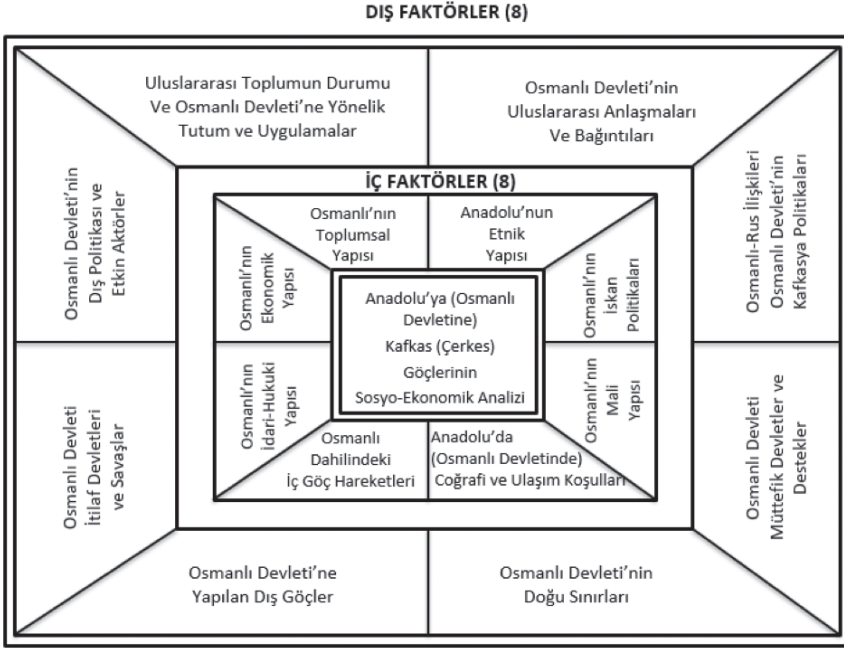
DIŞ FAKTÖRLER (8)

Uluslararası Toplumun Durumu Ve Osmanlı Devleti'ne Yönelik Tutum ve Uygulamalar

Osmanlı Devleti'nin Uluslararası Anlaşmaları Ve Bağıntıları

Osmanlı Devleti'nin Dış Politikası ve Etkin Aktörler

Osmanlı-Rus İlişkileri Osmanlı Devleti'nin Kafkasya Politikaları

İÇ FAKTÖRLER (8)

Osmanlı'nın Toplumsal Yapısı

Anadolu'nun Etnik Yapısı

Osmanlı'nın Ekonomik Yapısı

Osmanlı'nın İskan Politikaları

Anadolu'ya (Osmanlı Devletine) Kafkas (Çerkes) Göçlerinin Sosyo-Ekonomik Analizi

Osmanlı'nın İdari-Hukuki Yapısı

Osmanlı'nın Mali Yapısı

Osmanlı Dahilindeki İç Göç Hareketleri

Anadolu'da (Osmanlı Devletinde) Coğrafi ve Ulaşım Koşulları

Osmanlı Devleti İtilaf Devletleri ve Savaşlar

Osmanlı Devleti Müttefik Devletler ve Destekler

Osmanlı Devleti'ne Yapılan Dış Göçler

Osmanlı Devleti'nin Doğu Sınırları